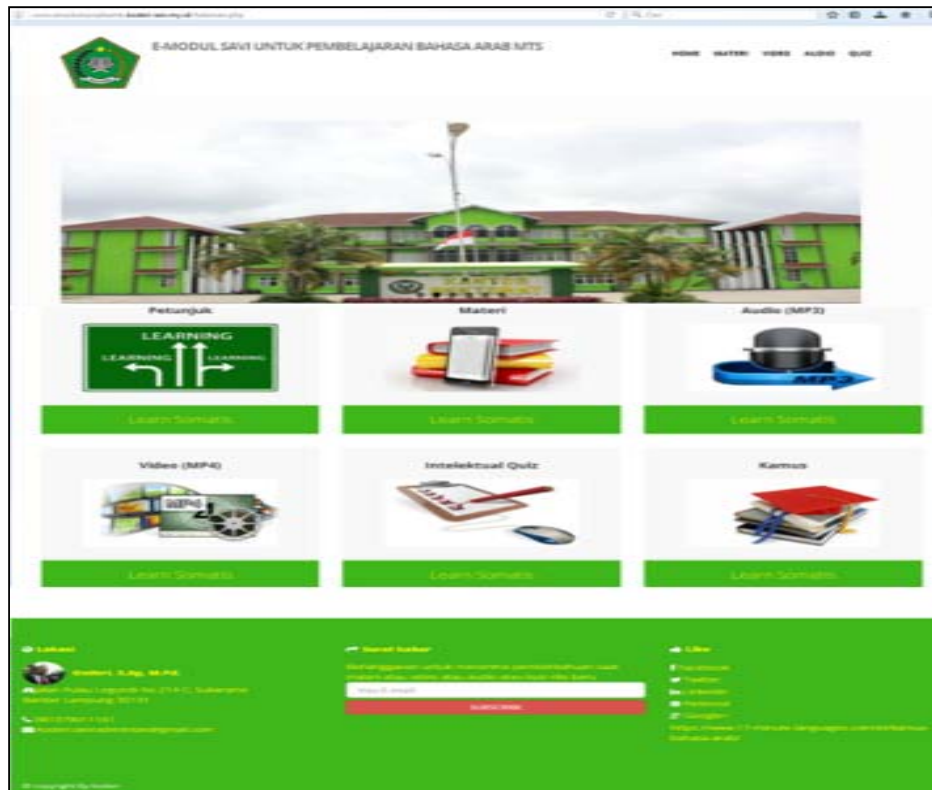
E-MODUL SAVI UNTUK PEMBELAJARAN BAHASA ARAB MTS

HOME MATERI VIDEO AUDIO QUIZ

Petunjuk

LEARNING

LEARNING LEARNING

Learn Somatis

Materi

Learn Somatis

Audio (MP3)

MP3

Learn Somatis

Video (MP4)

MP4

Learn Somatis

Intelektual Quiz

Learn Somatis

Kamus

Learn Somatis

Lokasi

Koderi, S.Ag, M.Pd.

Jalan Pulau Legundi No.21 C, Sukarame Bandar Lampung 35131

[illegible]

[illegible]

Surat Kabar

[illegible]

Your E-mail

SUBSCRIBE

Like

Facebook

Twitter

Linkedin

Pinterest

Google+

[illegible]

© copyright by koderi